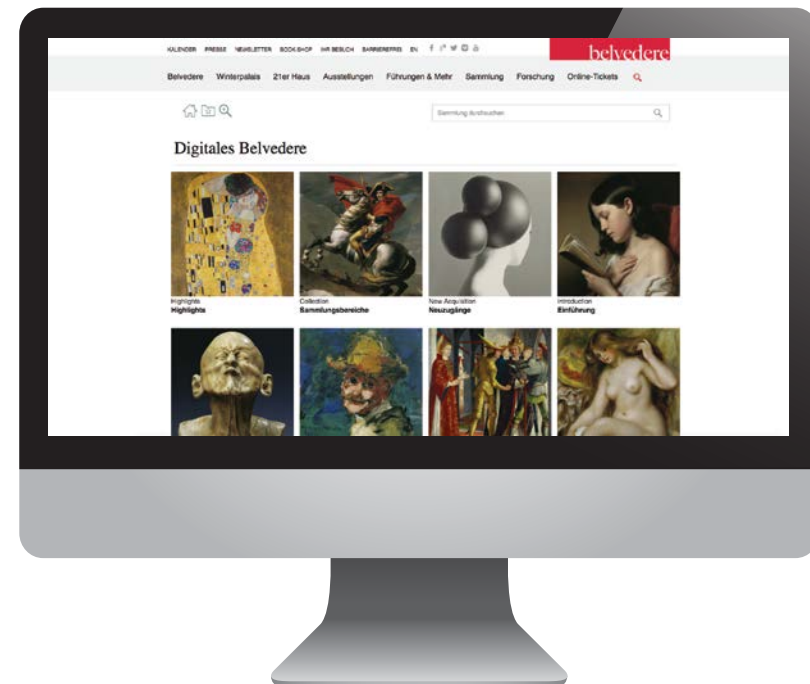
KALENDER PRESSE NEWSLETTER BOOKSHOP IHR BESUCH BARRIEREFREI EN

belvedere

Belvedere Winterpalais 21er Haus Ausstellungen Führungen & Mehr Sammlung Forschung Online-Tickets

Sammlung durchsuchen

Digitales Belvedere

Highlights
Highlights

Collection
Sammlungsbereiche

New Acquisition
Neuzugänge

Introduction
Einführung